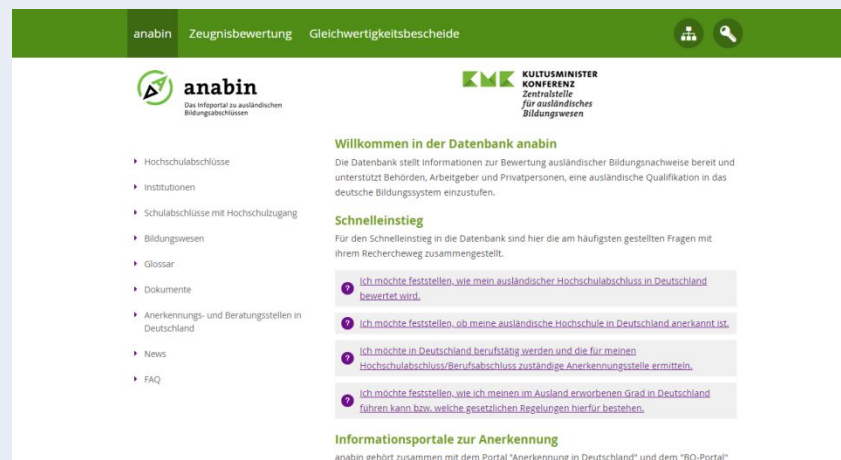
anabin Zeugnisbewertung Gleichwertigkeitsbescheide

anabin
Das Infoportal zu ausländischen Bildungsabschlüssen

KMK KULTUSMINISTER KONFERENZ
Zentralstelle für ausländisches Bildungswesen

Hochschulabschlüsse
Institutionen
Schulabschlüsse mit Hochschulzugang
Bildungswesen
Glossar
Dokumente
Anerkennungs- und Beratungsstellen in Deutschland
News
FAQ

Willkommen in der Datenbank anabin

Die Datenbank stellt Informationen zur Bewertung ausländischer Bildungsnachweise bereit und unterstützt Behörden, Arbeitgeber und Privatpersonen, eine ausländische Qualifikation in das deutsche Bildungssystem einzustufen.

Schnelleinstieg

Für den Schnelleinstieg in die Datenbank sind hier die am häufigsten gestellten Fragen mit ihrem Rechercheweg zusammengestellt.

Ich möchte feststellen, wie mein ausländischer Hochschulabschluss in Deutschland bewertet wird.

Ich möchte feststellen, ob meine ausländische Hochschule in Deutschland anerkannt ist.

Ich möchte in Deutschland berufstätig werden und die für meinen Hochschulabschluss/Berufsabschluss zuständige Anerkennungsstelle ermitteln.

Ich möchte feststellen, wie ich meinen im Ausland erworbenen Grad in Deutschland führen kann bzw. welche gesetzlichen Regelungen hierfür bestehen.

Informationsportale zur Anerkennung

anabin gehört zusammen mit dem Portal "Anerkennung in Deutschland" und dem "BQ-Portal"